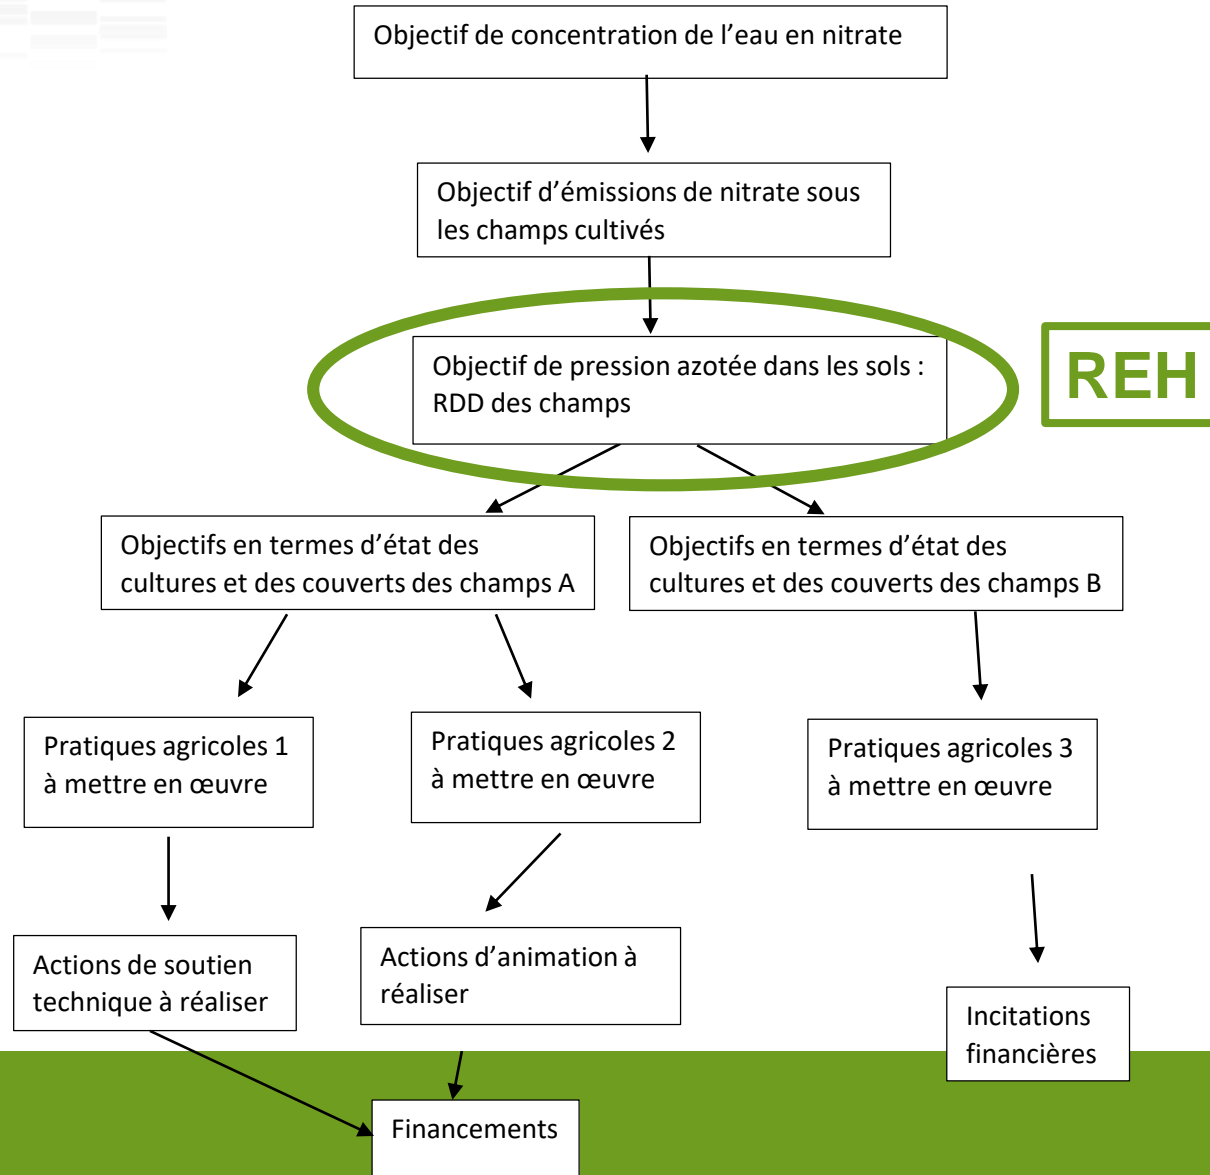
Objectif de concentration de l’eau en nitrate

Objectif d’émissions de nitrate sous les champs cultivés

Objectif de pression azotée dans les sols : RDD des champs

REH

Objectifs en termes d’état des cultures et des couverts des champs A

Objectifs en termes d’état des cultures et des couverts des champs B

Pratiques agricoles 1 à mettre en œuvre

Pratiques agricoles 2 à mettre en œuvre

Pratiques agricoles 3 à mettre en œuvre

Actions de soutien technique à réaliser

Actions d’animation à réaliser

Incitations financières

Financements